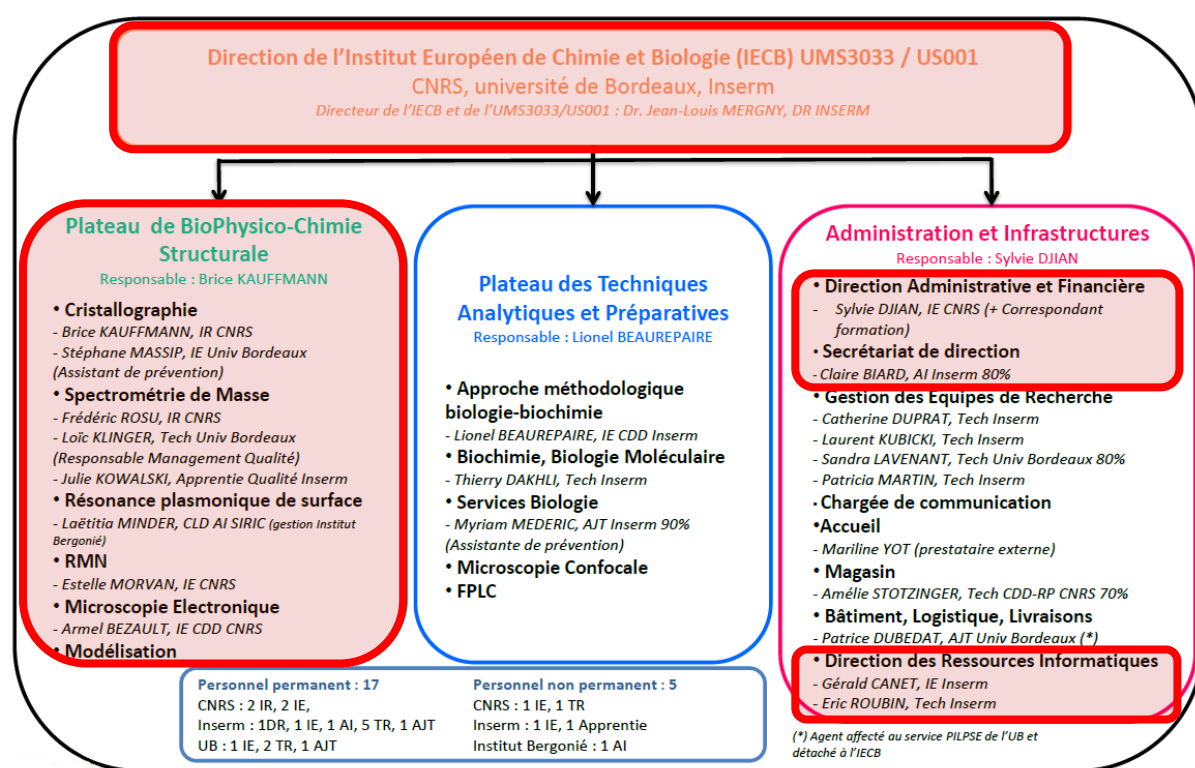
Direction de l'Institut Européen de Chimie et Biologie (IECB) UMS3033 / US001
CNRS, université de Bordeaux, Inserm
Directeur de l'IECB et de l'UMS3033/US001 : Dr. Jean-Louis MERGNY, DR INSERM

Plateau de BioPhysico-Chimie Structurale
Responsable : Brice KAUFFMANN

• Cristallographie
- Brice KAUFFMANN, IR CNRS
- Stéphane MASSIP, IE Univ Bordeaux (Assistant de prévention)
• Spectrométrie de Masse
- Frédéric ROSU, IR CNRS
- Loïc KLINGER, Tech Univ Bordeaux (Responsable Management Qualité)
- Julie KOWALSKI, Apprentie Qualité Inserm
• Résonance plasmonique de surface
- Laëtitia MINDER, CLD AI SIRIC (gestion Institut Bergonié)
• RMN
- Estelle MORVAN, IE CNRS
• Microscopie Electronique
- Armel BEZAULT, IE CDD CNRS
• Modélisation

Plateau des Techniques Analytiques et Préparatives
Responsable : Lionel BEAUREPAIRE

• Approche méthodologique biologie-biochimie
- Lionel BEAUREPAIRE, IE CDD Inserm
• Biochimie, Biologie Moléculaire
- Thierry DAKHLI, Tech Inserm
• Services Biologie
- Myriam MEDERIC, AJT Inserm 90% (Assistante de prévention)
• Microscopie Confocale
• FPLC

Administration et Infrastructures
Responsable : Sylvie DJIAN

• Direction Administrative et Financière
- Sylvie DJIAN, IE CNRS (+ Correspondant formation)
• Secrétariat de direction
- Claire BIARD, AI Inserm 80%
• Gestion des Equipes de Recherche
- Catherine DUPRAT, Tech Inserm
- Laurent KUBICKI, Tech Inserm
- Sandra LAVENANT, Tech Univ Bordeaux 80%
- Patricia MARTIN, Tech Inserm
• Chargée de communication
•Accueil
- Mariline YOT (prestataire externe)
• Magasin
- Amélie STOTZINGER, Tech CDD-RP CNRS 70%
• Bâtiment, Logistique, Livraisons
- Patrice DUBEDAT, AJT Univ Bordeaux (*)
• Direction des Ressources Informatiques
- Gérald CANET, IE Inserm
- Eric ROUBIN, Tech Inserm

Personnel permanent : 17
CNRS : 2 IR, 2 IE,
Inserm : 1DR, 1 IE, 1 AI, 5 TR, 1 AJT
UB : 1 IE, 2 TR, 1 AJT

Personnel non permanent : 5
CNRS : 1 IE, 1 TR
Inserm : 1 IE, 1 Apprentie
Institut Bergonié : 1 AI

(*) Agent affecté au service PILPSE de l'UB et détaché à l'IECB